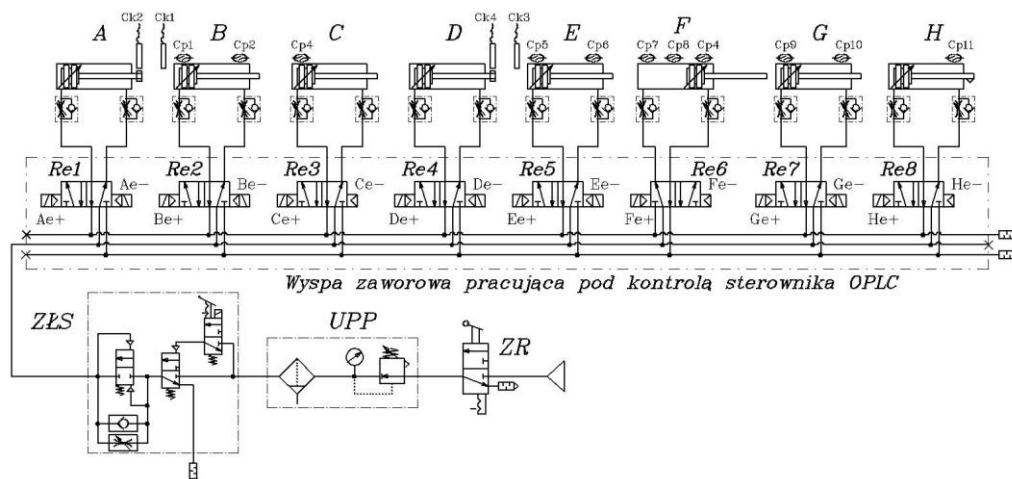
Ck2 Ck1 Ck4 Ck3

A B C D E F G H

Cp1 Cp2 Cp4 Cp5 Cp6 Cp7 Cp8 Cp4 Cp9 Cp10 Cp11

Re1 Re2 Re3 Re4 Re5 Re6 Re7 Re8

Ae– Be– Ce– De– Ee– Fe– Ge– He–

Ae+ Be+ Ce+ De+ Ee+ Fe+ Ge+ He+

Wyspa zaworowa pracująca pod kontrolą sterownika OPLC

ZŁS

UPP

ZR